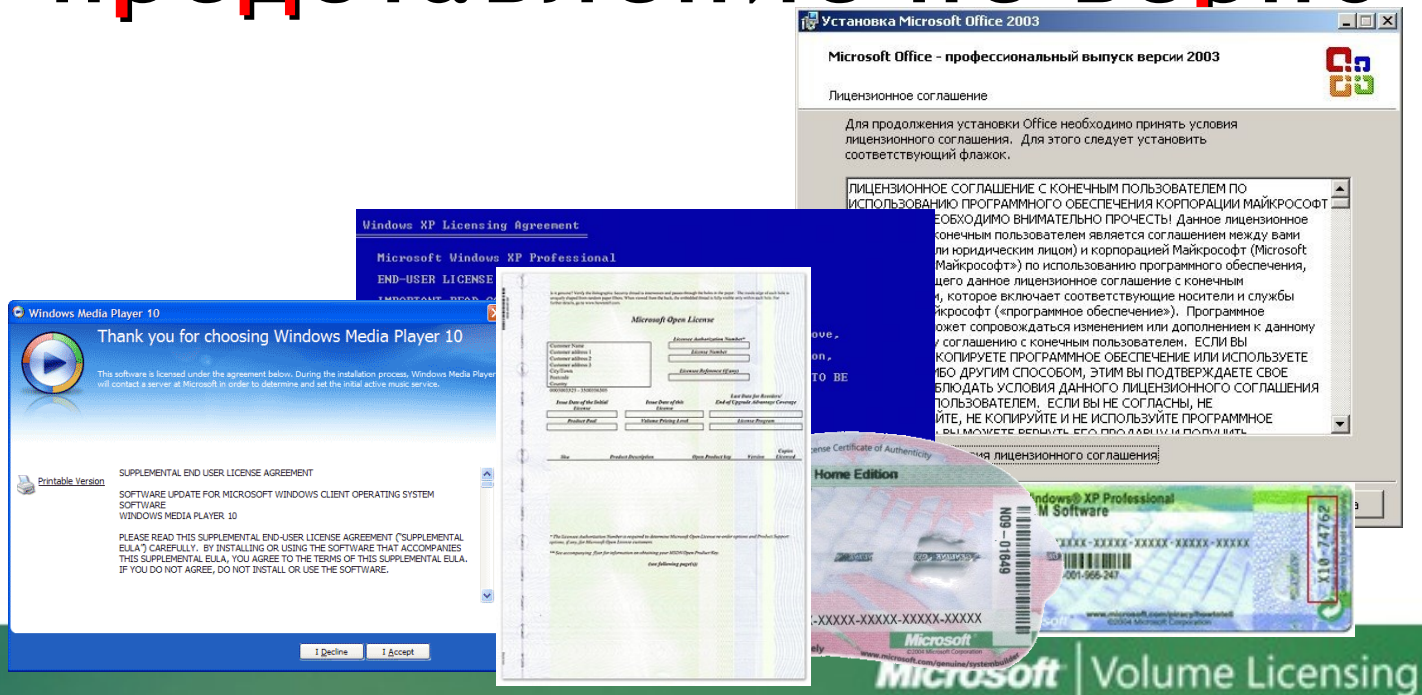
Установка Microsoft Office 2003

Microsoft Office - профессиональный выпуск версии 2003

Лицензионное соглашение

Для продолжения установки Office необходимо принять условия лицензионного соглашения. Для этого следует установить соответствующий флажок.

ЛИЦЕНЗИОННОЕ СОГЛАШЕНИЕ С КОНЕЧНЫМ ПОЛЬЗОВАТЕЛЕМ ПО ИСПОЛЬЗОВАНИЮ ПРОГРАММНОГО ОБЕСПЕЧЕНИЯ КОРПОРАЦИИ МАЙКРОСОФТ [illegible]ЕОБХОДИМО ВНИМАТЕЛЬНО ПРОЧЕСТЬ! Данное лицензионное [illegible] конечным пользователем является соглашением между вами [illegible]ли юридическим лицом) и корпорацией Майкрософт (Microsoft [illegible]Майкрософт») по использованию программного обеспечения, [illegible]щего данное лицензионное соглашение с конечным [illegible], которое включает соответствующие носители и службы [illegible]йкрософт («программное обеспечение»). Программное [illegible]ожет сопровождаться изменением или дополнением к данному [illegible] соглашению с конечным пользователем. ЕСЛИ ВЫ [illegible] КОПИРУЕТЕ ПРОГРАММНОЕ ОБЕСПЕЧЕНИЕ ИЛИ ИСПОЛЬЗУЕТЕ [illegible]ИБО ДРУГИМ СПОСОБОМ, ЭТИМ ВЫ ПОДТВЕРЖДАЕТЕ СВОЕ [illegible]БЛЮДАТЬ УСЛОВИЯ ДАННОГО ЛИЦЕНЗИОННОГО СОГЛАШЕНИЯ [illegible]ПОЛЬЗОВАТЕЛЕМ. ЕСЛИ ВЫ НЕ СОГЛАСНЫ, НЕ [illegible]ЙТЕ, НЕ КОПИРУЙТЕ И НЕ ИСПОЛЬЗУЙТЕ ПРОГРАММНОЕ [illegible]

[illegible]ия лицензионного соглашения

Windows XP Licensing Agreement

Microsoft Windows XP Professional

END-USER LICENSE

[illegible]ove,
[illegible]on,
TO BE

Windows Media Player 10

Thank you for choosing Windows Media Player 10

This software is licensed under the agreement below. During the installation process, Windows Media Player will contact a server at Microsoft in order to determine and set the initial active music service.

Printable Version

SUPPLEMENTAL END USER LICENSE AGREEMENT

SOFTWARE UPDATE FOR MICROSOFT WINDOWS CLIENT OPERATING SYSTEM SOFTWARE
WINDOWS MEDIA PLAYER 10

PLEASE READ THIS SUPPLEMENTAL END-USER LICENSE AGREEMENT ("SUPPLEMENTAL EULA") CAREFULLY. BY INSTALLING OR USING THE SOFTWARE THAT ACCOMPANIES THIS SUPPLEMENTAL EULA, YOU AGREE TO THE TERMS OF THIS SUPPLEMENTAL EULA. IF YOU DO NOT AGREE, DO NOT INSTALL OR USE THE SOFTWARE.

I Decline
I Accept

Microsoft Open License

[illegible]nse Certificate of Authenticity
Home Edition
N09-01649
-XXXXX-XXXXX-XXXXX-XXXXX
Microsoft

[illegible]ndows® XP Professional
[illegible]M Software
X10-74762

Microsoft | Volume Licensing